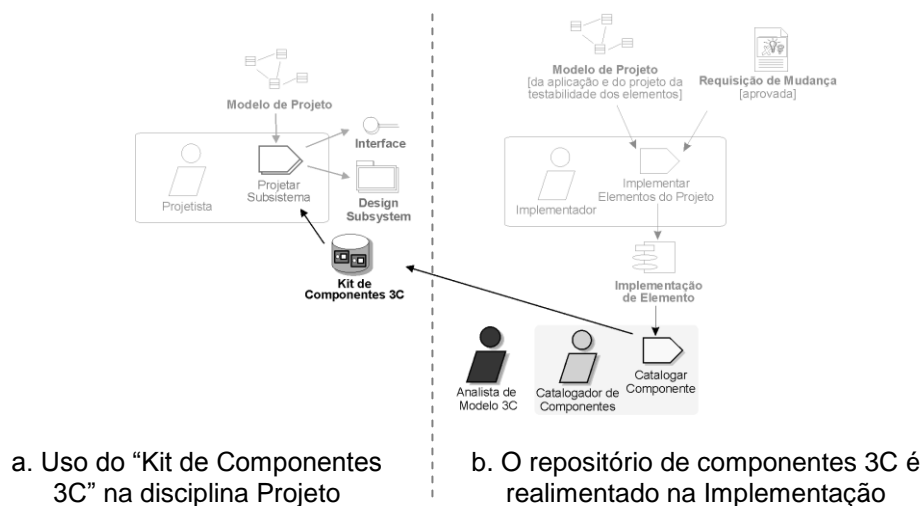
Modelo de Projeto

Projetista

Projetar Subsistema

Interface

Design Subsystem

Kit de Componentes 3C

Modelo de Projeto
[da aplicação e do projeto da testabilidade dos elementos]

Requisição de Mudança
[aprovada]

Implementador

Implementar Elementos do Projeto

Implementação de Elemento

Analista de Modelo 3C

Catalogador de Componentes

Catalogar Componente

a. Uso do "Kit de Componentes 3C" na disciplina Projeto

b. O repositório de componentes 3C é realimentado na Implementação